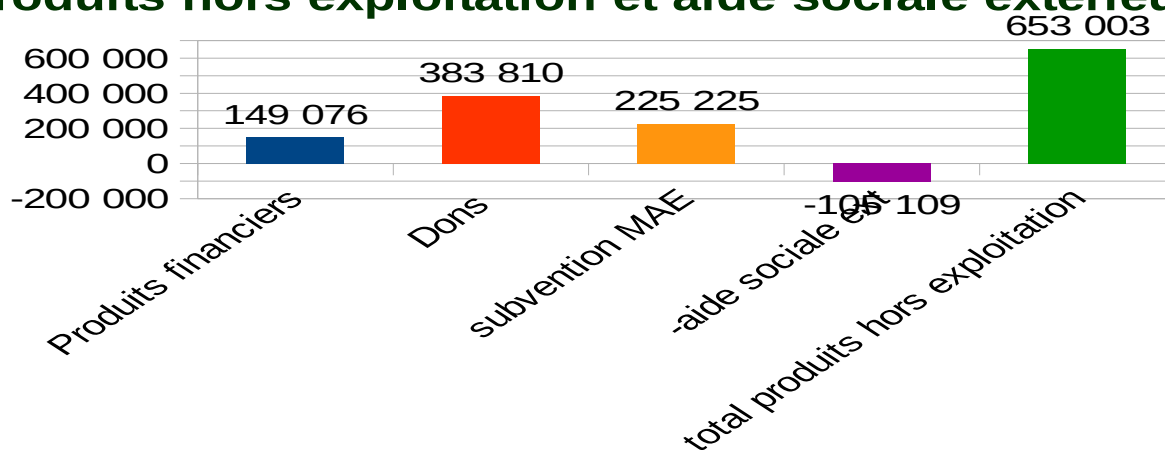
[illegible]roduits hors exploitation et aide sociale externe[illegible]

600 000
400 000
200 000
0
-200 000

149 076
383 810
225 225
-105 109
653 003

Produits financiers
Dons
subvention MAE
-aide sociale ext
total produits hors exploitation